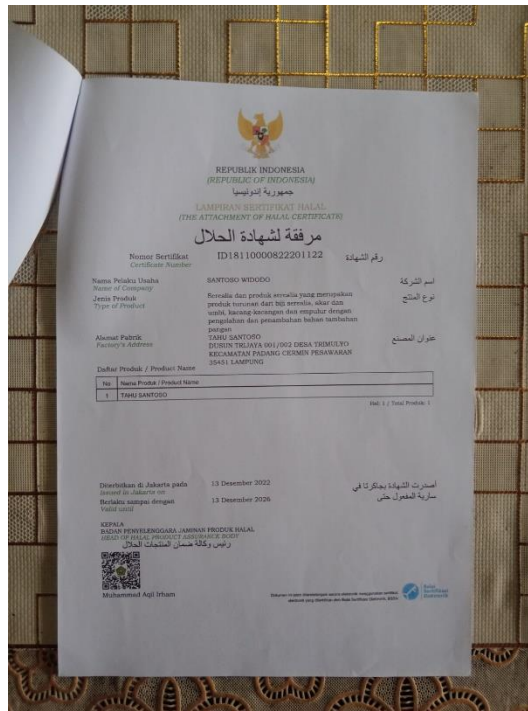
REPUBLIK INDONESIA
(REPUBLIC OF INDONESIA)
جمهورية إندونيسيا

LAMPIRAN SERTIFIKAT HALAL
(THE ATTACHMENT OF HALAL CERTIFICATE)
مرفقة لشهادة الحلال

Nomor Sertifikat
Certificate Number
ID18110000822201122
رقم الشهادة

Nama Pelaku Usaha
Name of Company
SANTOSO WIDODO
اسم الشركة

Jenis Produk
Type of Product
Serealia dan produk serealia yang merupakan produk turunan dari biji serealia, akar dan umbi, kacang-kacangan dan empulur dengan pengolahan dan penambahan bahan tambahan pangan
نوع المنتج

Alamat Pabrik
Factory's Address
TAHU SANTOSO
DUSUN TRIJAYA 001/002 DESA TRIMULYO KECAMATAN PADANG CERMIN PESAWARAN 35451 LAMPUNG
عنوان المصنع

Daftar Produk / Product Name

| No | Nama Produk / Product Name |
|---|---|
| 1 | TAHU SANTOSO |

Hal: 1 / Total Produk: 1

Diterbitkan di Jakarta pada
Issued in Jakarta on
13 Desember 2022
أصدرت الشهادة بجاكرتا في

Berlaku sampai dengan
Valid until
13 Desember 2026
سارية المفعول حتى

KEPALA
BADAN PENYELENGGARA JAMINAN PRODUK HALAL
HEAD OF HALAL PRODUCT ASSURANCE BODY
رئيس وكالة ضمان المنتجات الحلال

Muhammad Aqil Irham

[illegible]

Halal Sertifikat Elektronik